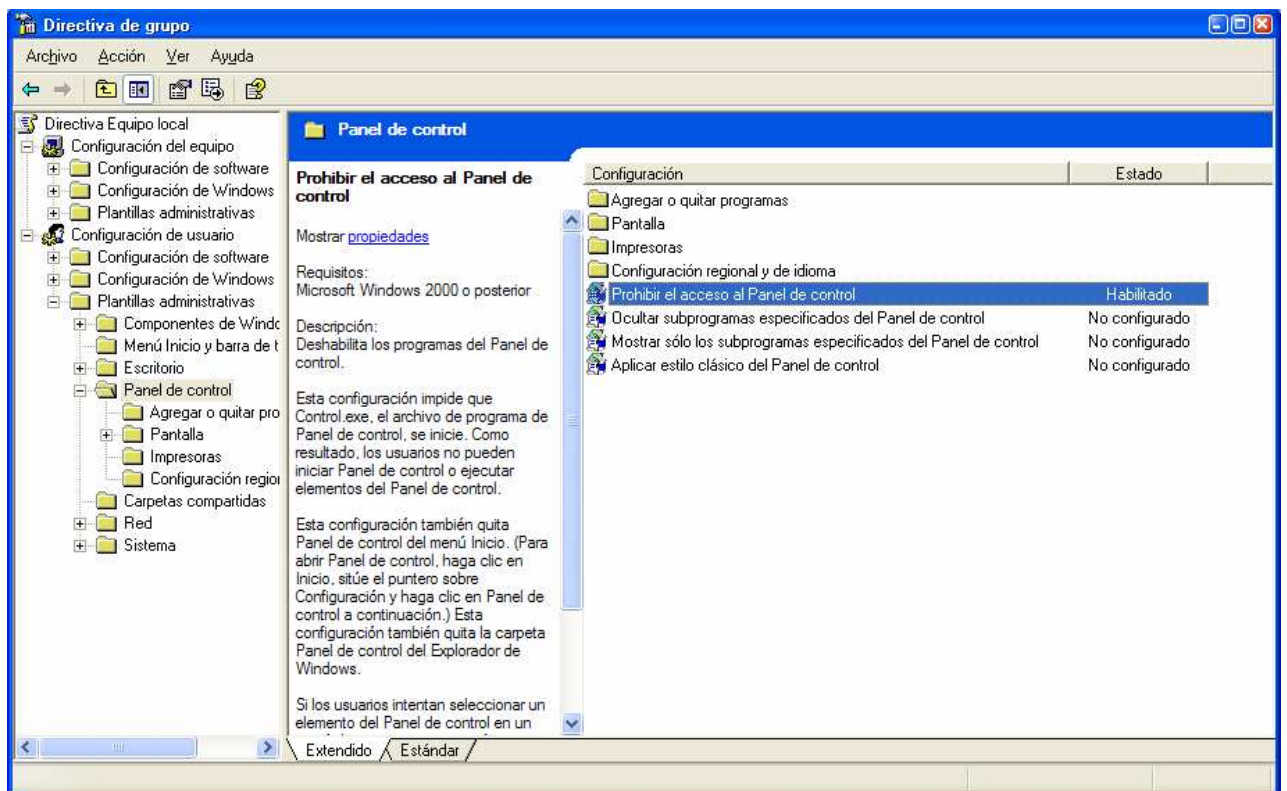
Directiva de grupo

Archivo Acción Ver Ayuda

Directiva Equipo local
Configuración del equipo
Configuración de software
Configuración de Windows
Plantillas administrativas
Configuración de usuario
Configuración de software
Configuración de Windows
Plantillas administrativas
Componentes de Windc
Menú Inicio y barra de t
Escritorio
Panel de control
Agregar o quitar pro
Pantalla
Impresoras
Configuración regio
Carpetas compartidas
Red
Sistema

Panel de control

Prohibir el acceso al Panel de control

Mostrar propiedades

Requisitos:
Microsoft Windows 2000 o posterior

Descripción:
Deshabilita los programas del Panel de control.

Esta configuración impide que Control.exe, el archivo de programa de Panel de control, se inicie. Como resultado, los usuarios no pueden iniciar Panel de control o ejecutar elementos del Panel de control.

Esta configuración también quita Panel de control del menú Inicio. (Para abrir Panel de control, haga clic en Inicio, sitúe el puntero sobre Configuración y haga clic en Panel de control a continuación.) Esta configuración también quita la carpeta Panel de control del Explorador de Windows.

Si los usuarios intentan seleccionar un elemento del Panel de control en un

| Configuración | Estado |
|---|---|
| Agregar o quitar programas | |
| Pantalla | |
| Impresoras | |
| Configuración regional y de idioma | |
| Prohibir el acceso al Panel de control | Habilitado |
| Ocultar subprogramas especificados del Panel de control | No configurado |
| Mostrar sólo los subprogramas especificados del Panel de control | No configurado |
| Aplicar estilo clásico del Panel de control | No configurado |

Extendido Estándar